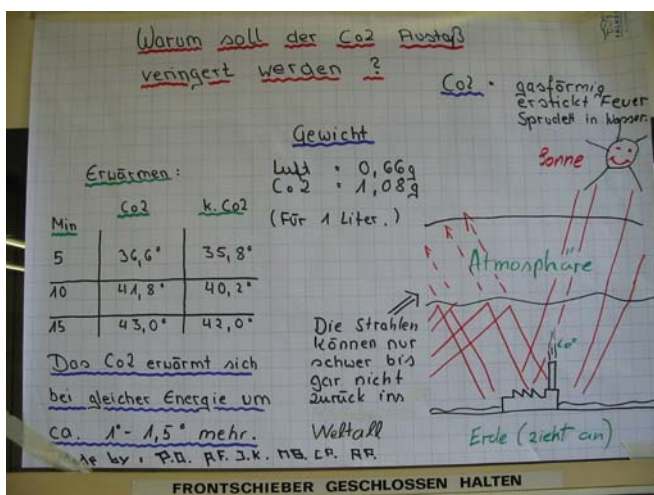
Warum soll der Co2 Ausstoß verringert werden ?

Co2 · gasförmig
erstickt Feuer
Sprudelt in Wasser

Gewicht

Luft : 0,66g
Co2 : 1,08g
(Für 1 Liter.)

Erwärmen:

| Min | Co2 | k. Co2 |
|---|---|---|
| 5 | 36,6° | 35,8° |
| 10 | 41,8° | 40,2° |
| 15 | 43,0° | 42,0° |

Das Co2 erwärmt sich bei gleicher Energie um ca. 1° - 1,5° mehr.

Sonne

Atmosphäre

Die Strahlen können nur schwer bis gar nicht zurück im Weltall

Co2

Erde (zieht an)

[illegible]de by : P.D. A.F. J.K. M.B. L.P. A.R.

FRONTSCHIEBER GESCHLOSSEN HALTEN